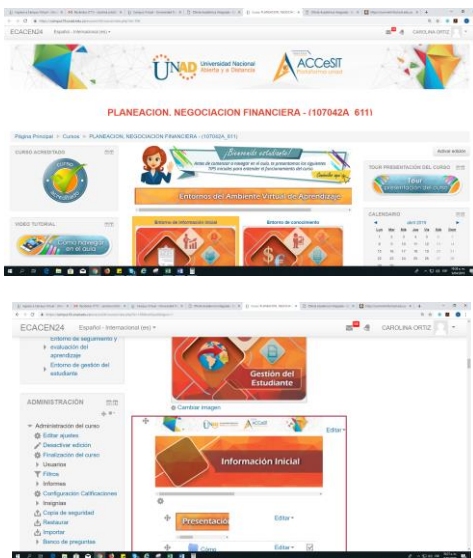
ECACEN24 Español - Internacional (es) CAROLINA ORTIZ

UNAD Universidad Nacional Abierta y a Distancia ACCeSIT

PLANEACION. NEGOCIACION FINANCIERA - (107042A 611)

Página Principal > Cursos > PLANEACION. NEGOCIACION FINANCIERA - (107042A_611)

CURSO ACREDITADO

Activar edición

¡Bienvenido estudiante!

Entornos del Ambiente Virtual de Aprendizaje

TOUR PRESENTACIÓN DEL CURSO

Tour presentación del curso

VIDEO TUTORIAL

Cómo navegar en el aula

Entorno de Información Inicial

Entorno de conocimiento

CALENDARIO

abril 2019

Lun Mar Mié Jue Vie Sáb Dom

ECACEN24 Español - Internacional (es) CAROLINA ORTIZ

Entorno de seguimiento y evaluación del aprendizaje

Entorno de gestión del estudiante

Gestión del Estudiante

Cambiar imagen

ADMINISTRACIÓN

Administración del curso

Editar ajustes

Desactivar edición

Finalización del curso

Usuarios

Filtros

Informes

Configuración Calificaciones

Insignias

Copia de seguridad

Restaurar

Importar

Banco de preguntas

Editar

Información Inicial

Presentación

Editar

Editar